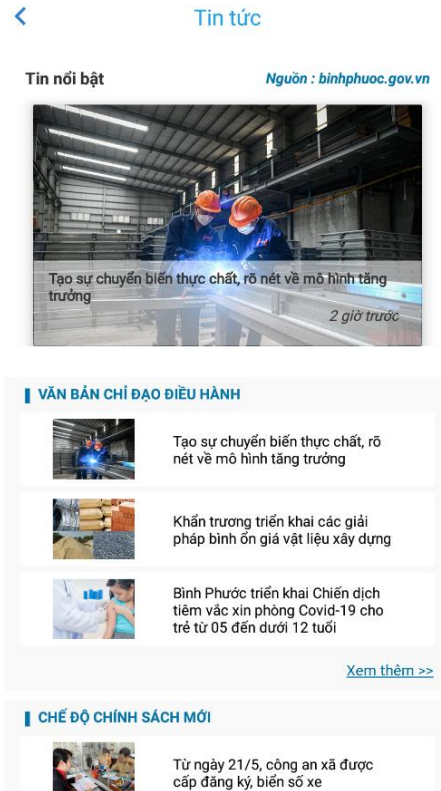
Tin tức

Tin nổi bật

Nguồn : binhphuoc.gov.vn

Tạo sự chuyển biến thực chất, rõ nét về mô hình tăng trưởng

2 giờ trước

VĂN BẢN CHỈ ĐẠO ĐIỀU HÀNH

Tạo sự chuyển biến thực chất, rõ nét về mô hình tăng trưởng

Khẩn trương triển khai các giải pháp bình ổn giá vật liệu xây dựng

Bình Phước triển khai Chiến dịch tiêm vắc xin phòng Covid-19 cho trẻ từ 05 đến dưới 12 tuổi

Xem thêm >>

CHẾ ĐỘ CHÍNH SÁCH MỚI

Từ ngày 21/5, công an xã được cấp đăng ký, biển số xe